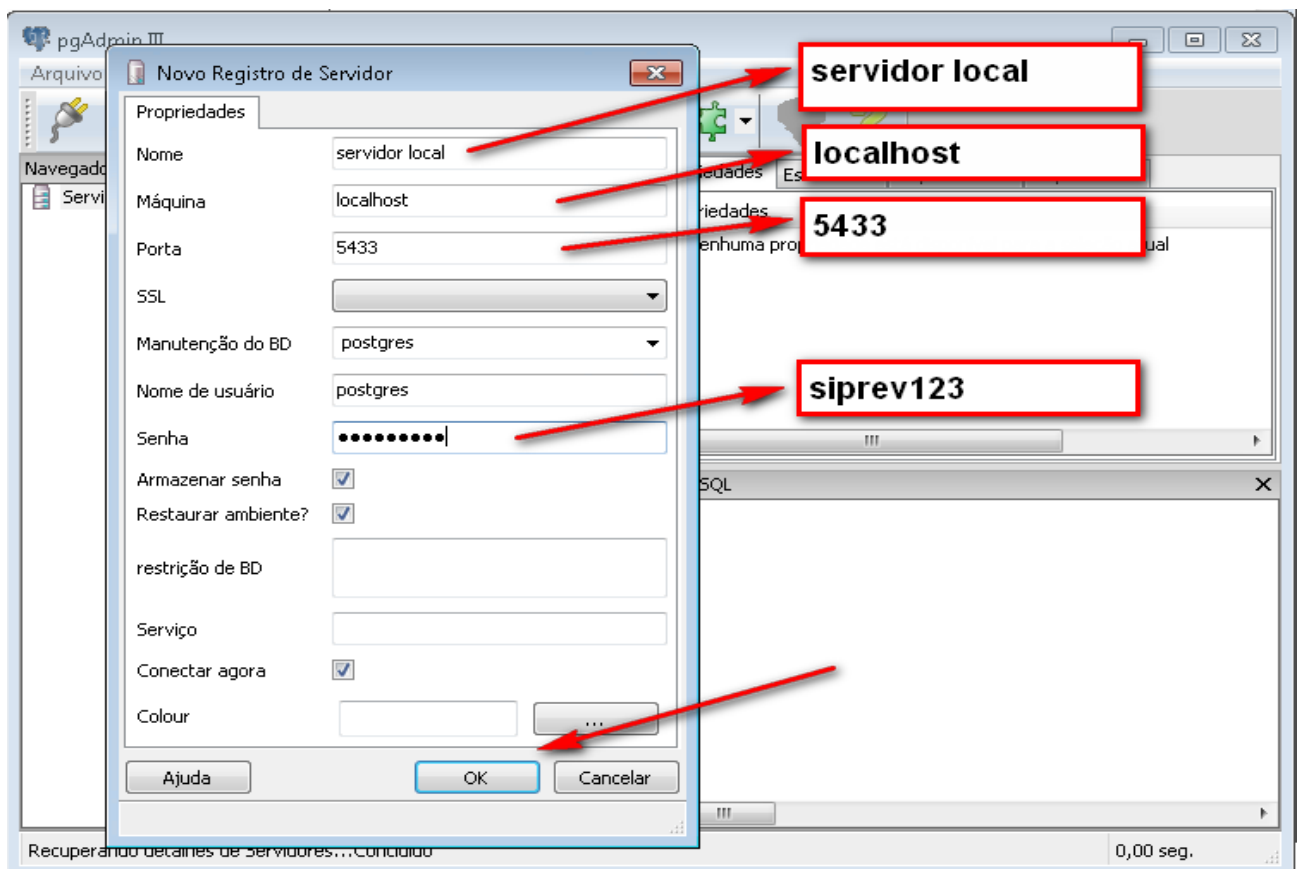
pgAdmin III

Arquivo

Navegado

Servi

Novo Registro de Servidor

Propriedades

Nome servidor local

Máquina localhost

Porta 5433

SSL

Manutenção do BD postgres

Nome de usuário postgres

Senha ●●●●●●●●●

Armazenar senha

Restaurar ambiente?

restrição de BD

Serviço

Conectar agora

Colour ...

Ajuda OK Cancelar

servidor local

localhost

5433

siprev123

iedades Es

riedades

enhuma prop

ual

SQL

Recuperando detalhes de Servidores...Concluído

0,00 seg.